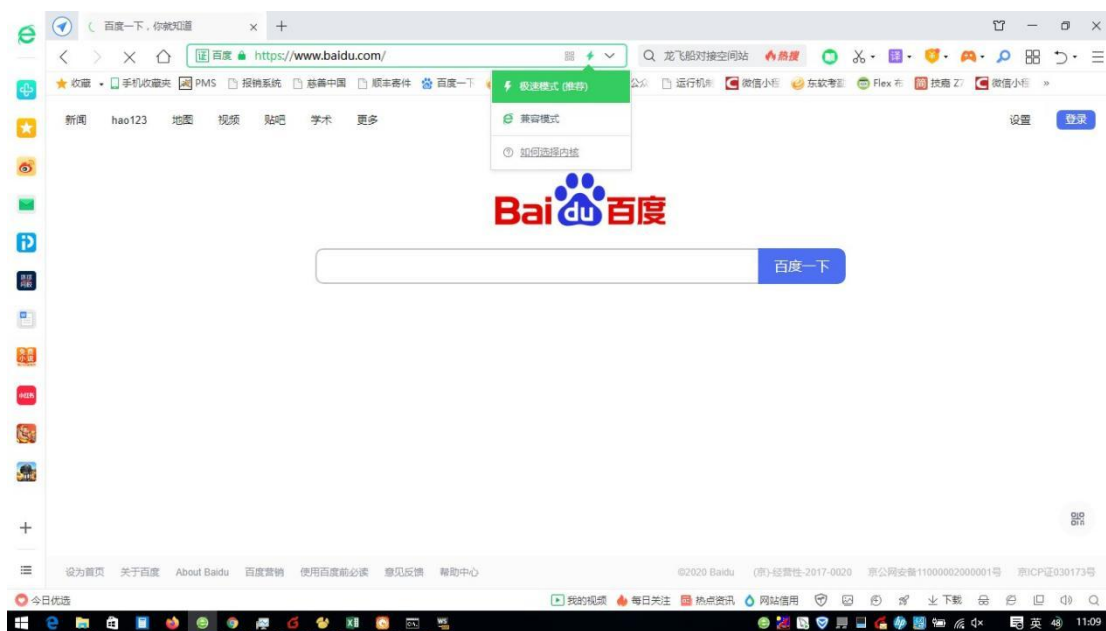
百度一下，你就知道 × +

百度 https://www.baidu.com/

龙飞船对接空间站 热搜

收藏 手机收藏夹 PMS 报销系统 慈善中国 顺丰寄件 百度一下 公众 运行机制 微信小程 东软考 Flex 布 技嘉 Z 微信小程 »

极速模式 (推荐)
兼容模式
如何选择内核

新闻 hao123 地图 视频 贴吧 学术 更多

设置 登录

Bai du 百度

百度一下

设为首页 关于百度 About Baidu 百度营销 使用百度前必读 意见反馈 帮助中心

©2020 Baidu (京)-经营性-2017-0020 京公网安备11000002000001号 京ICP证030173号

今日优选

我的视频 每日关注 热点资讯 网站信用 下载

英 11:09